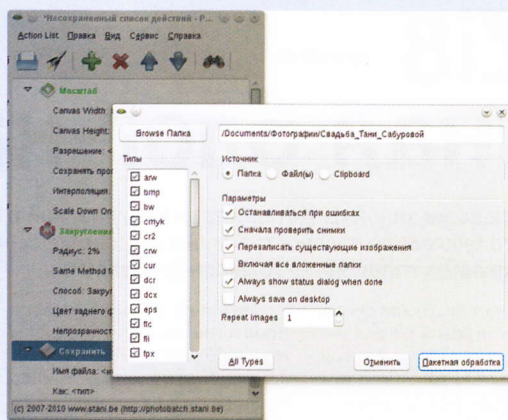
*Несохраненный список действий - P...

Action List Правка Вид Сервис Справка

Масштаб
Canvas Width
Canvas Height
Разрешение <
Сохранять про
Интерполяция
Scale Down On
Закругление
Радиус: 2%
Same Method f
Способ: Закру
Цвет заднего ф
Непрозрачност
Сохранить
Имя файла: <и
Как: <тип>
(c) 2007-2010 www.stani.be (http://photobatch.stani.be)

Browse Папка
/Documents/Фотографии/Свадьба_Тани_Сабуровой

Типы
arw
bmp
bw
cmyk
cr2
crw
cur
dcr
dcx
eps
flc
fli
fpx

Источник
Папка
Файл(ы)
Clipboard

Параметры
Останавливаться при ошибках
Сначала проверить снимки
Перезаписать существующие изображения
Включая все вложенные папки
Always show status dialog when done
Always save on desktop
Repeat images 1

All Types
Отменить
Пакетная обработка